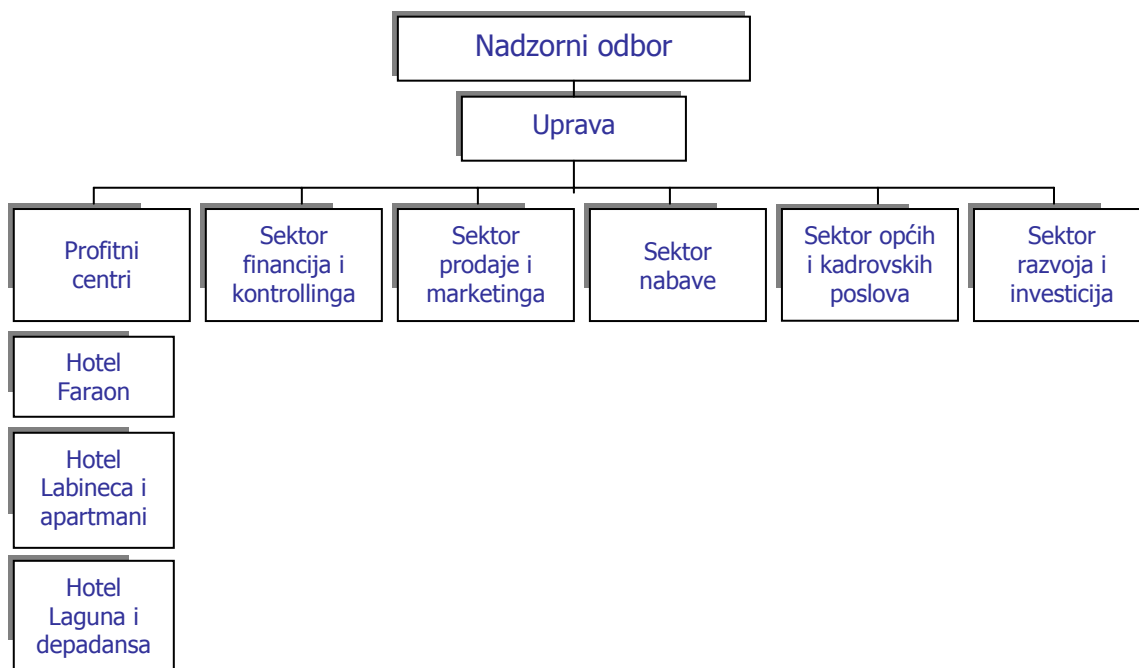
Nadzorni odbor

Uprava

Profitni centri

Sektor financija i kontrollinga

Sektor prodaje i marketinga

Sektor nabave

Sektor općih i kadrovskih poslova

Sektor razvoja i investicija

Hotel Faraon

Hotel Labineca i apartmani

Hotel Laguna i depadansa